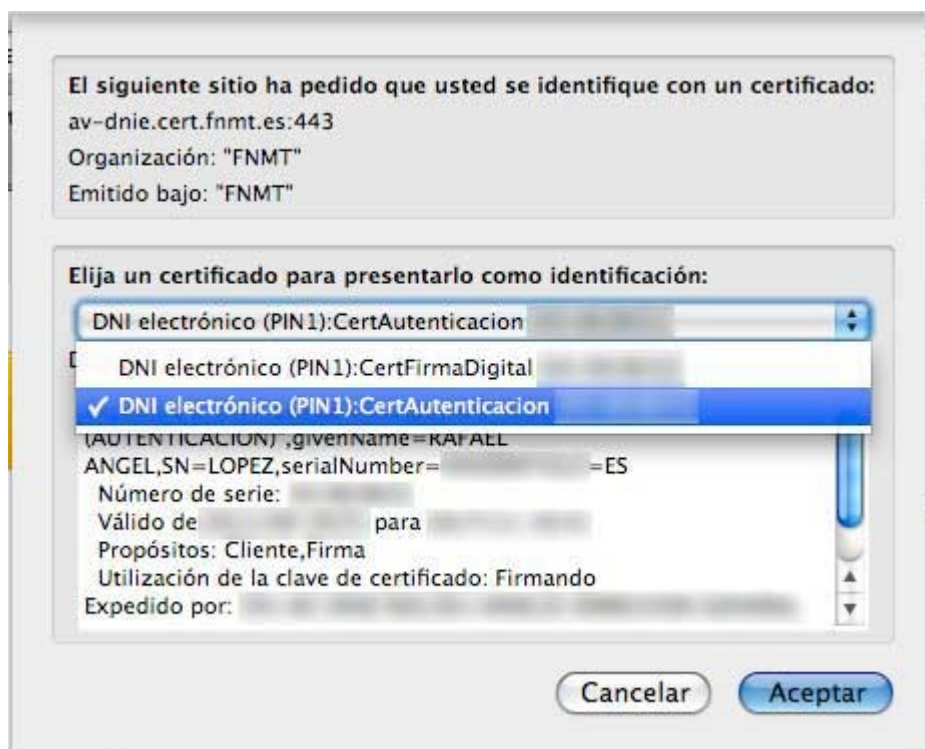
El siguiente sitio ha pedido que usted se identifique con un certificado:
av-dnie.cert.fnmt.es:443
Organización: "FNMT"
Emitido bajo: "FNMT"

Elija un certificado para presentarlo como identificación:
DNI electrónico (PIN1):CertAutenticacion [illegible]

D
DNI electrónico (PIN1):CertFirmaDigital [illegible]
✓ DNI electrónico (PIN1):CertAutenticacion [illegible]

(AUTENTICACION)",givenName=RAFAEL ANGEL,SN=LOPEZ,serialNumber=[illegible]=ES
Número de serie: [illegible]
Válido de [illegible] para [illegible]
Propósitos: Cliente,Firma
Utilización de la clave de certificado: Firmando
Expedido por: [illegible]

Cancelar
Aceptar